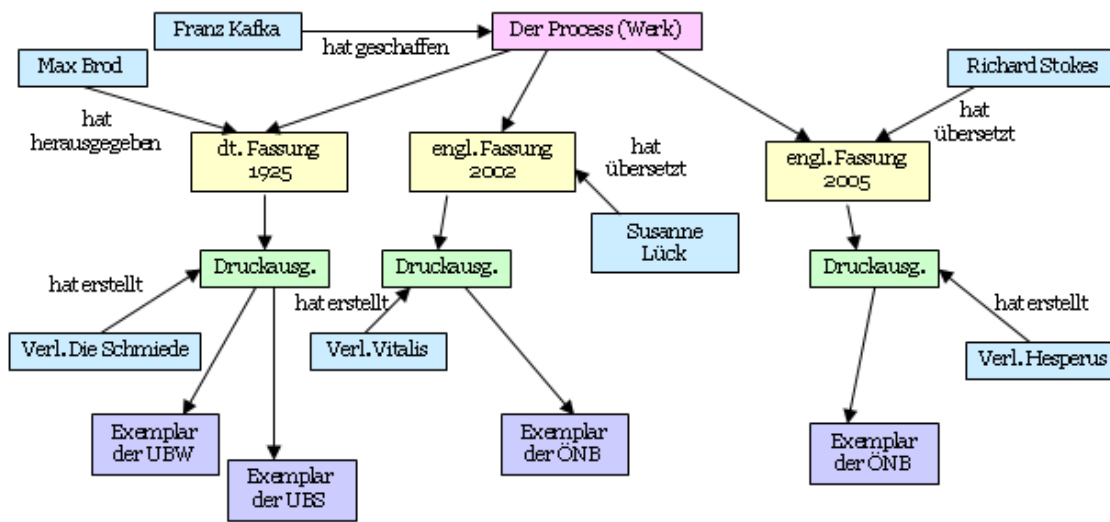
Franz Kafka

hat geschaffen

Der Process (Werk)

Max Brod

hat herausgegeben

Richard Stokes

hat übersetzt

dt. Fassung 1925

engl. Fassung 2002

hat übersetzt

engl. Fassung 2005

Susanne Lück

hat erstellt

Druckausg.

Druckausg.

Druckausg.

hat erstellt

hat erstellt

Verl. Die Schmiede

Verl. Vitalis

Verl. Hesperus

Exemplar der UBW

Exemplar der UBS

Exemplar der ÖNB

Exemplar der ÖNB